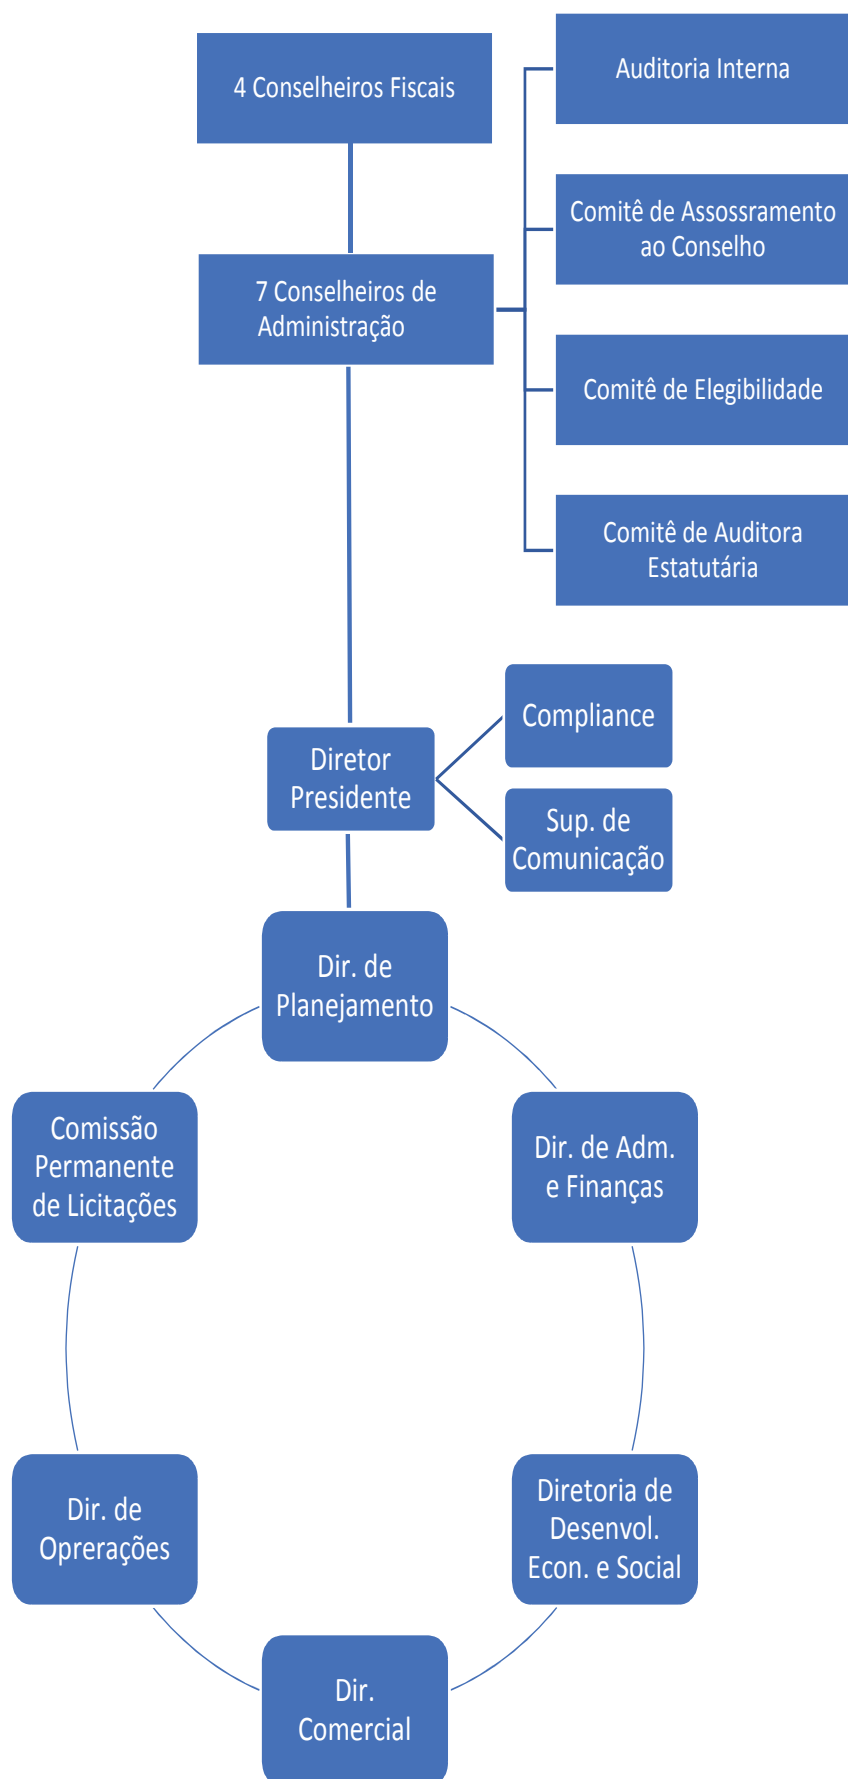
4 Conselheiros Fiscais

Auditoria Interna

Comitê de Assossramento ao Conselho

7 Conselheiros de Administração

Comitê de Elegibilidade

Comitê de Auditora Estatutária

Compliance

Diretor Presidente

Sup. de Comunicação

Dir. de Planejamento

Comissão Permanente de Licitações

Dir. de Adm. e Finanças

Dir. de Oprerações

Diretoria de Desenvol. Econ. e Social

Dir. Comercial